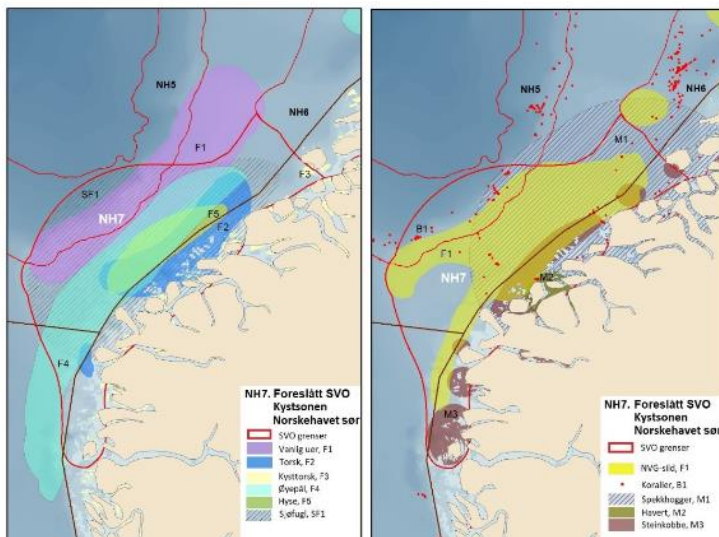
NH5
NH6
F1
SF1
NH7
F3
F5
F2
F4

NH7. Foreslått SVO
Kystsonen
Norskehavet sør

SVO grenser
Vanlig uer, F1
Torsk, F2
Kysttorsk, F3
Øyepål, F4
Hyse, F5
Sjøfugl, SF1

NH5
NH6
M1
B1
F1
NH7
M2
M3

NH7. Foreslått SVO
Kystsonen
Norskehavet sør

SVO grenser
NVG-sild, F1
Koraller, B1
Spekkhogger, M1
Havert, M2
Steinkobbe, M3